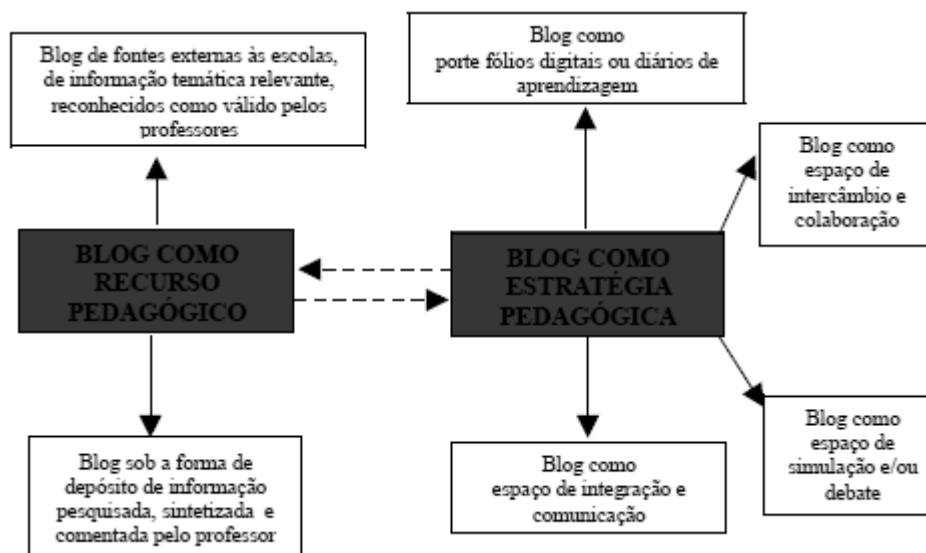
Blog de fontes externas às escolas, de informação temática relevante, reconhecidos como válido pelos professores

Blog como porte fólios digitais ou diários de aprendizagem

Blog como espaço de intercâmbio e colaboração

BLOG COMO RECURSO PEDAGÓGICO

BLOG COMO ESTRATÉGIA PEDAGÓGICA

Blog sob a forma de depósito de informação pesquisada, sintetizada e comentada pelo professor

Blog como espaço de integração e comunicação

Blog como espaço de simulação e/ou debate